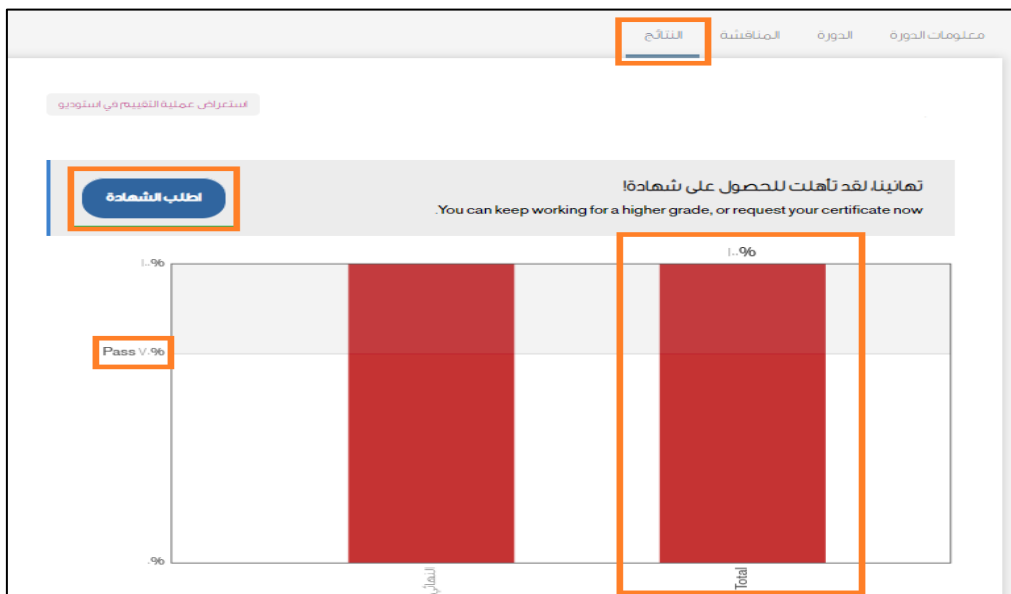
معلومات الدورة الدورة المناقشة النتائج

استعراض عملية التقييم في استوديو

تهانينا، لقد تأهلت للحصول على شهادة!

.You can keep working for a higher grade, or request your certificate now

اطلب الشهادة

١٠٠%

١٠٠%

Pass ٧٠%

٠%

النهائي

Total